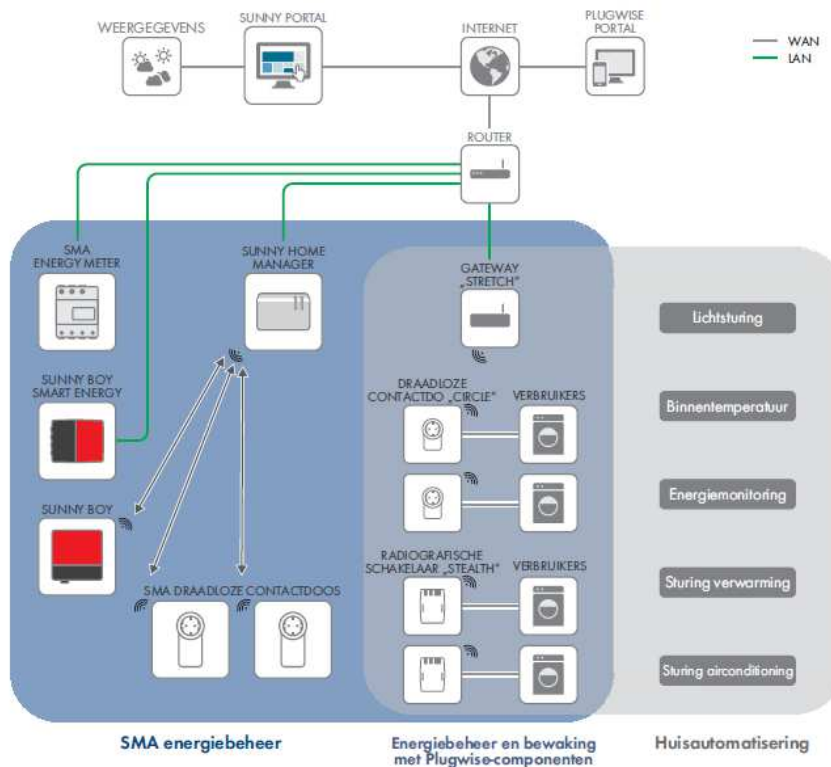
WEERGEGEVENS

SUNNY PORTAL

INTERNET

PLUGWISE PORTAL

WAN
LAN

ROUTER

SMA ENERGY METER

SUNNY HOME MANAGER

GATEWAY „STRETCH"

SUNNY BOY SMART ENERGY

DRAADLOZE CONTACTDO „CIRCLE"

VERBRUIKERS

SUNNY BOY

RADIOGRAFISCHE SCHAKELAAR „STEALTH"

VERBRUIKERS

SMA DRAADLOZE CONTACTDOOS

Lichtsturing

Binnentemperatuur

Energiemonitoring

Sturing verwarming

Sturing airconditioning

SMA energiebeheer

Energiebeheer en bewaking met Plugwise-componenten

Huisautomatisering